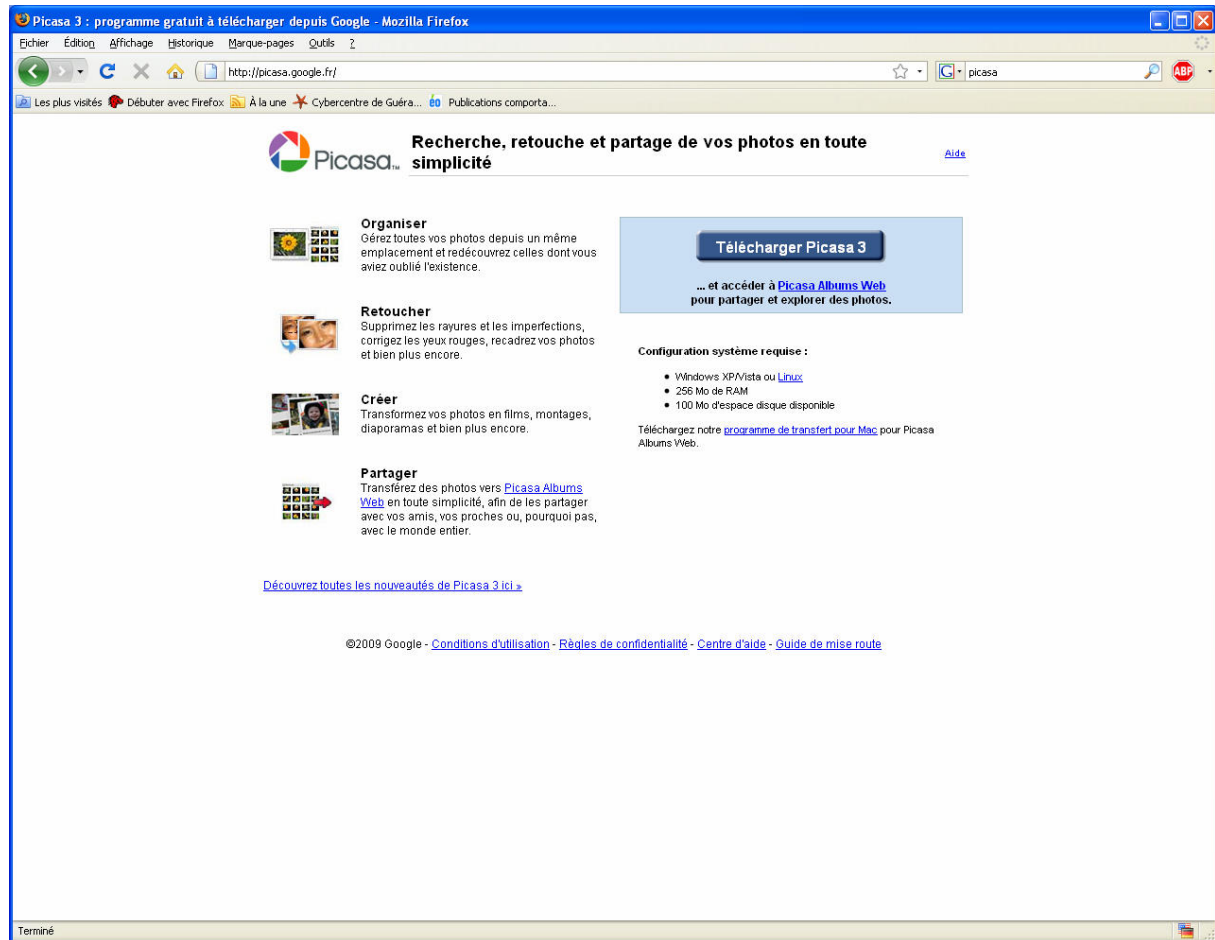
Picasa 3 : programme gratuit à télécharger depuis Google - Mozilla Firefox

Fichier Édition Affichage Historique Marque-pages Outils ?

http://picasa.google.fr/

picasa

Les plus visités Débuter avec Firefox À la une Cybercentre de Guéra... Publications comporta...

Picasa

Recherche, retouche et partage de vos photos en toute simplicité

Aide

Organiser
Gérez toutes vos photos depuis un même emplacement et redécouvrez celles dont vous aviez oublié l'existence.

Retoucher
Supprimez les rayures et les imperfections, corrigez les yeux rouges, recadrez vos photos et bien plus encore.

Créer
Transformez vos photos en films, montages, diaporamas et bien plus encore.

Partager
Transférez des photos vers Picasa Albums Web en toute simplicité, afin de les partager avec vos amis, vos proches ou, pourquoi pas, avec le monde entier.

Télécharger Picasa 3

... et accéder à Picasa Albums Web pour partager et explorer des photos.

Configuration système requise :

- Windows XP/Vista ou Linux
- 256 Mo de RAM
- 100 Mo d'espace disque disponible

Téléchargez notre programme de transfert pour Mac pour Picasa Albums Web.

Découvrez toutes les nouveautés de Picasa 3 ici »

©2009 Google - Conditions d'utilisation - Règles de confidentialité - Centre d'aide - Guide de mise route

Terminé